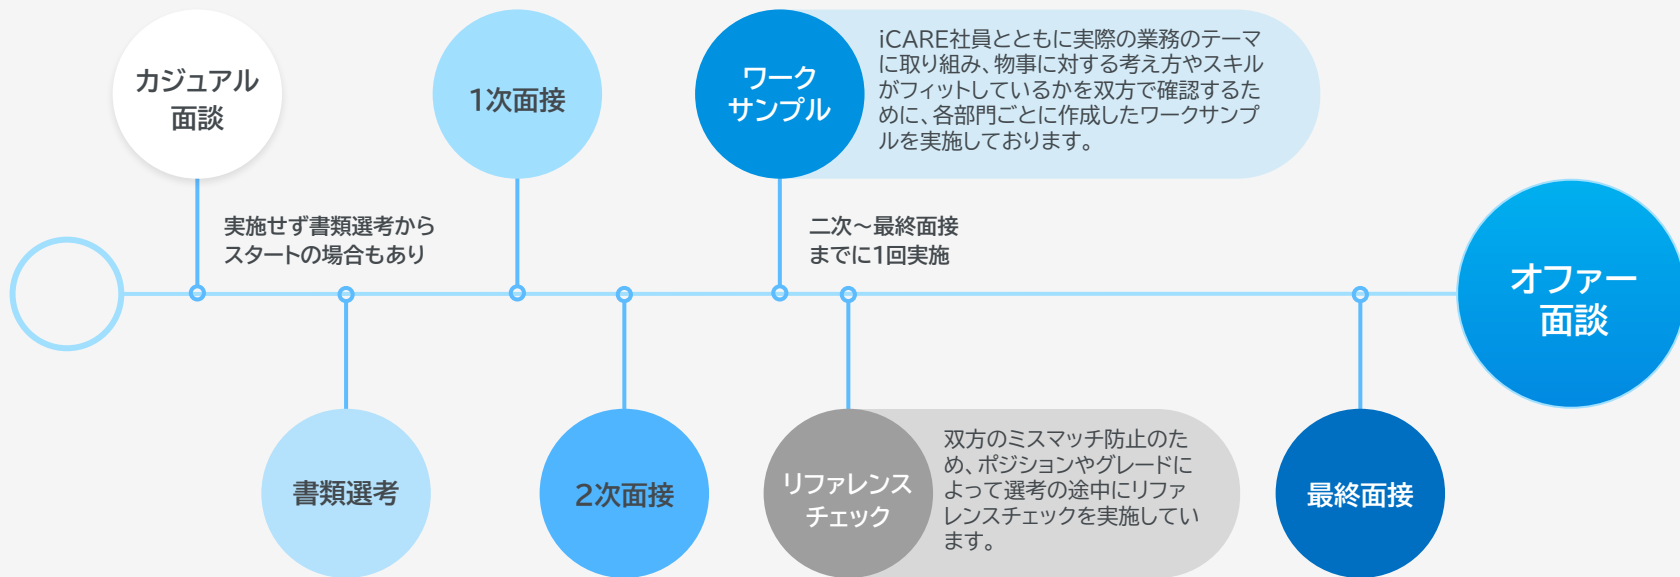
カジュアル面談

実施せず書類選考からスタートの場合もあり

書類選考

1次面接

2次面接

ワークサンプル

iCARE社員とともに実際の業務のテーマに取り組み、物事に対する考え方やスキルがフィットしているかを双方で確認するために、各部門ごとに作成したワークサンプルを実施しております。

二次〜最終面接までに1回実施

リファレンスチェック

双方のミスマッチ防止のため、ポジションやグレードによって選考の途中にリファレンスチェックを実施しています。

最終面接

オファー面談